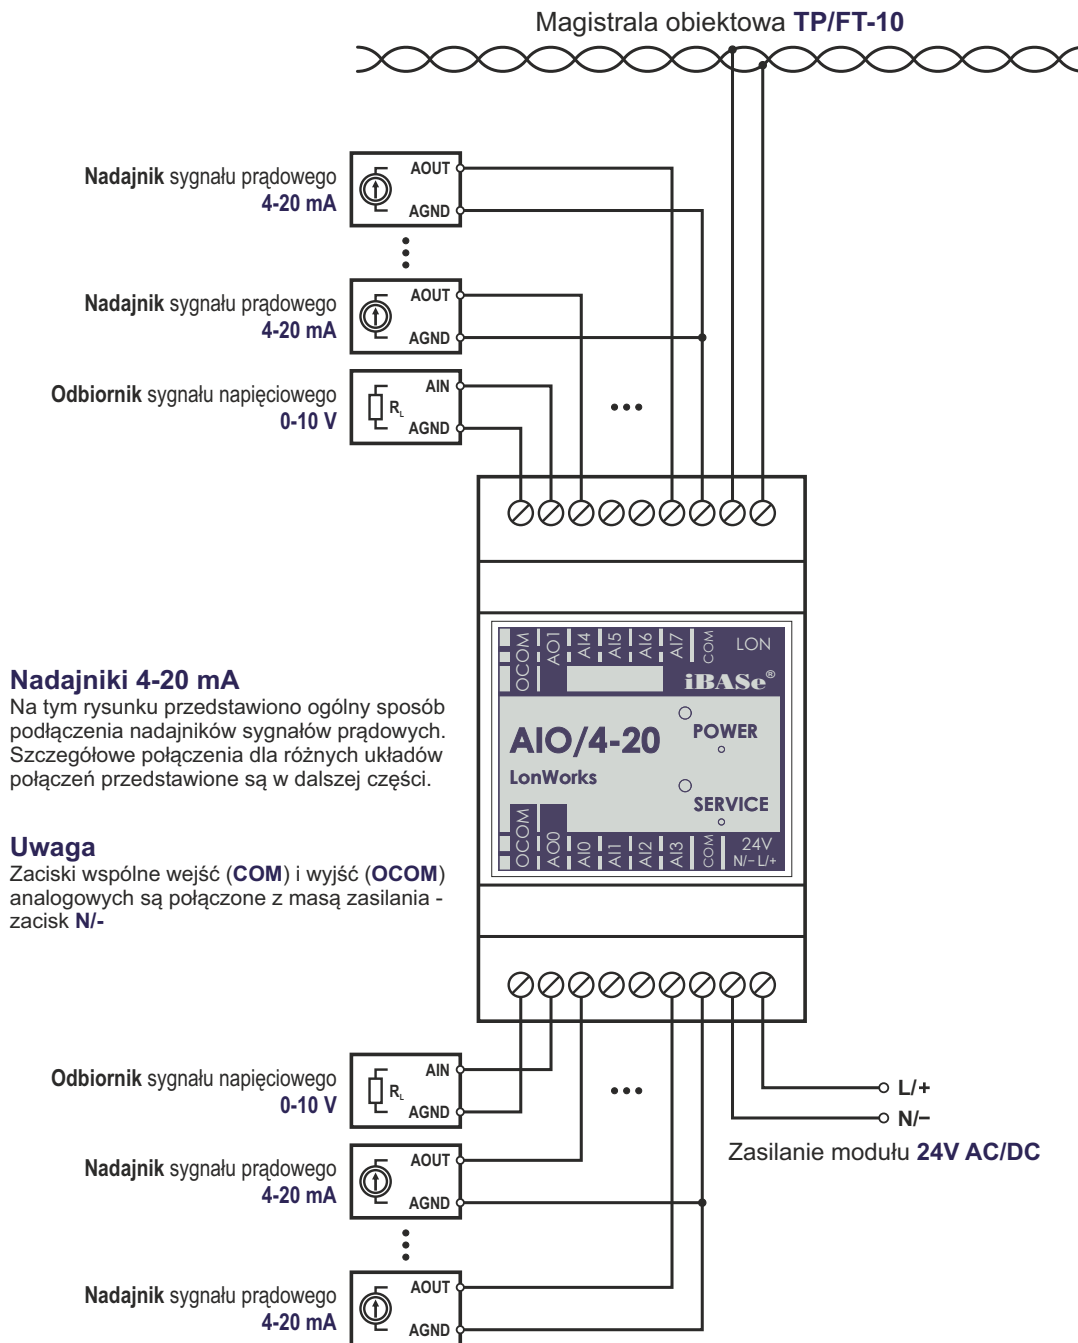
Magistrala obiektowa **TP/FT-10**

**Nadajnik** sygnału prądowego
**4-20 mA**
AOUT
AGND

**Nadajnik** sygnału prądowego
**4-20 mA**
AOUT
AGND

**Odbiornik** sygnału napięciowego
**0-10 V**
$R_L$
AIN
AGND

OCOM AO1 AI4 AI5 AI6 AI7 COM LON
iBASe®
AIO/4-20
LonWorks
POWER
SERVICE
OCOM AO0 AI0 AI1 AI2 AI3 COM 24V N/- L/+

**Nadajniki 4-20 mA**
Na tym rysunku przedstawiono ogólny sposób podłączenia nadajników sygnałów prądowych. Szczegółowe połączenia dla różnych układów połączeń przedstawione są w dalszej części.

**Uwaga**
Zaciski wspólne wejść (**COM**) i wyjść (**OCOM**) analogowych są połączone z masą zasilania - zacisk **N/-**

**Odbiornik** sygnału napięciowego
**0-10 V**
$R_L$
AIN
AGND

L/+
N/–
Zasilanie modułu **24V AC/DC**

**Nadajnik** sygnału prądowego
**4-20 mA**
AOUT
AGND

**Nadajnik** sygnału prądowego
**4-20 mA**
AOUT
AGND